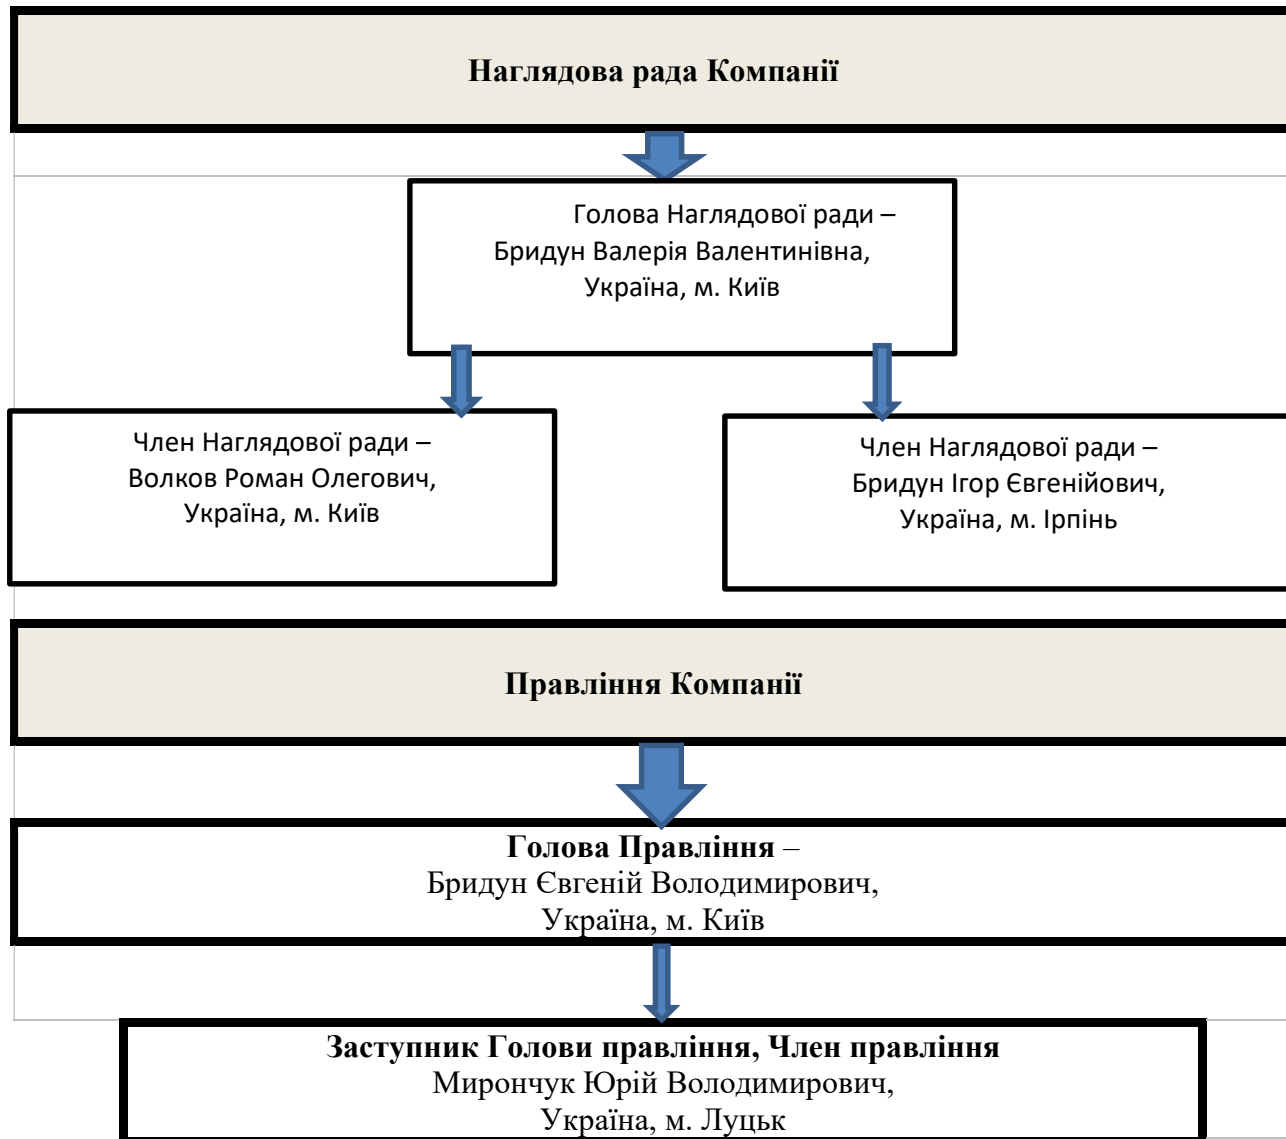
Наглядова рада Компанії

Голова Наглядової ради – Бридун Валерія Валентинівна, Україна, м. Київ

Член Наглядової ради – Волков Роман Олегович, Україна, м. Київ

Член Наглядової ради – Бридун Ігор Євгенійович, Україна, м. Ірпінь

Правління Компанії

Голова Правління – Бридун Євгеній Володимирович, Україна, м. Київ

Заступник Голови правління, Член правління Мирончук Юрій Володимирович, Україна, м. Луцьк